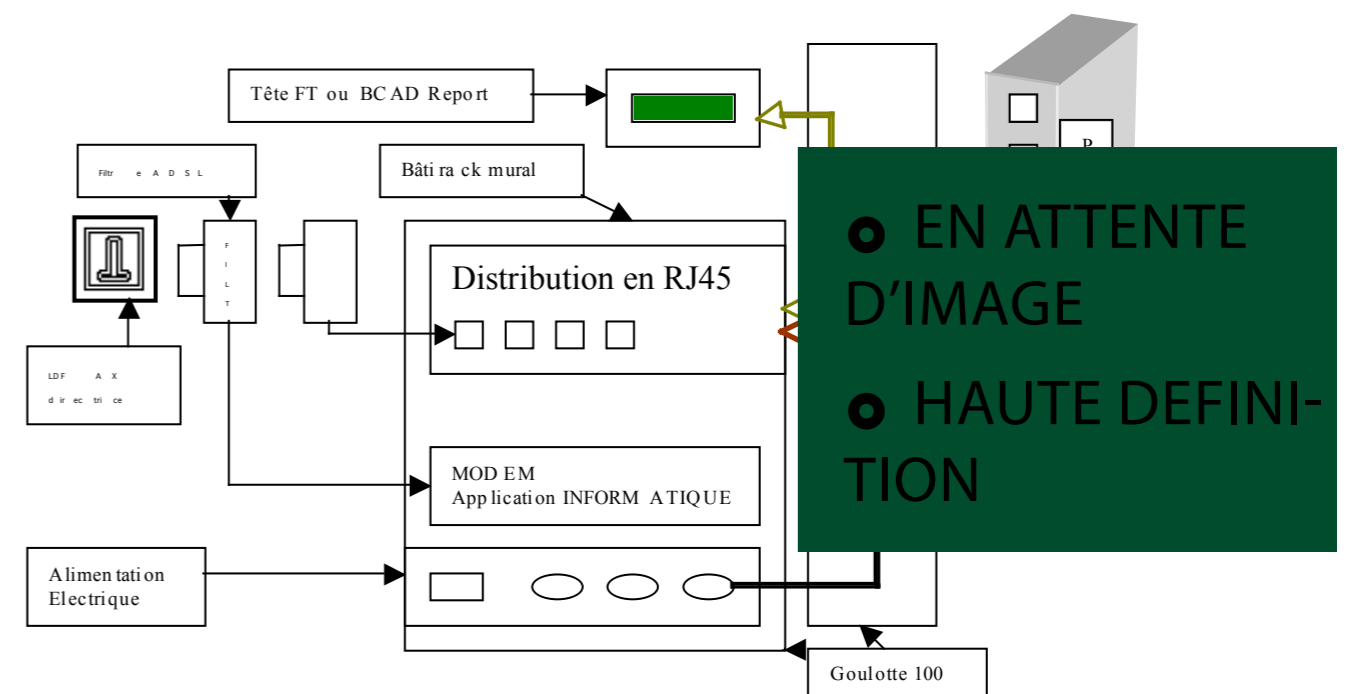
Tête FT ou BCAD Report

Filtre ADSL

Bâti rack mural

P

FILT

Distribution en RJ45

LDF AX
directrice

MODEM
Application INFORMATIQUE

Alimentation Electrique

Goulotte 100

EN ATTENTE D'IMAGE

HAUTE DEFINITION